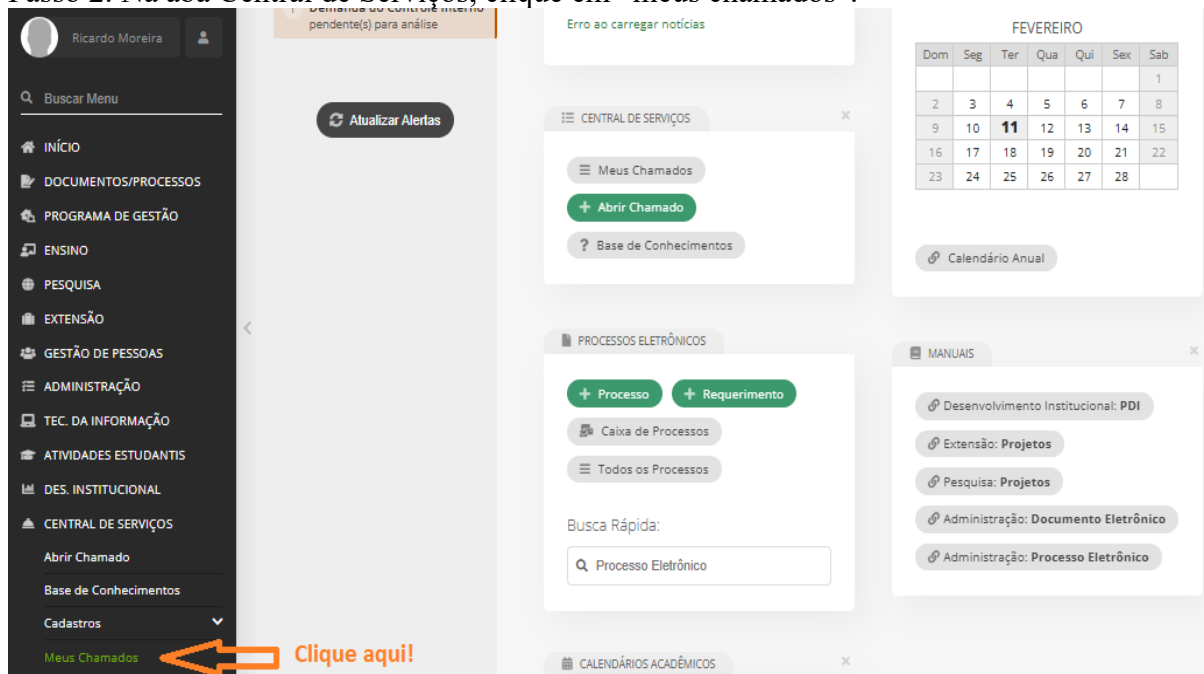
Passo 2: Na aba Central de Serviços, clique em "meus chamados".

Ricardo Moreira

Buscar Menu

INÍCIO
DOCUMENTOS/PROCESSOS
PROGRAMA DE GESTÃO
ENSINO
PESQUISA
EXTENSÃO
GESTÃO DE PESSOAS
ADMINISTRAÇÃO
TEC. DA INFORMAÇÃO
ATIVIDADES ESTUDANTIS
DES. INSTITUCIONAL
CENTRAL DE SERVIÇOS
Abrir Chamado
Base de Conhecimentos
Cadastros
Meus Chamados

Clique aqui!

Demanda do Controle Interno pendente(s) para análise

Atualizar Alertas

Erro ao carregar notícias

CENTRAL DE SERVIÇOS
Meus Chamados
Abrir Chamado
Base de Conhecimentos

PROCESSOS ELETRÔNICOS
Processo
Requerimento
Caixa de Processos
Todos os Processos

Busca Rápida:
Processo Eletrônico

CALENDÁRIOS ACADÊMICOS

FEVEREIRO

| Dom | Seg | Ter | Qua | Qui | Sex | Sab |
|---|---|---|---|---|---|---|
| | | | | | | 1 |
| 2 | 3 | 4 | 5 | 6 | 7 | 8 |
| 9 | 10 | 11 | 12 | 13 | 14 | 15 |
| 16 | 17 | 18 | 19 | 20 | 21 | 22 |
| 23 | 24 | 25 | 26 | 27 | 28 | |

Calendário Anual

MANUAIS
Desenvolvimento Institucional: PDI
Extensão: Projetos
Pesquisa: Projetos
Administração: Documento Eletrônico
Administração: Processo Eletrônico